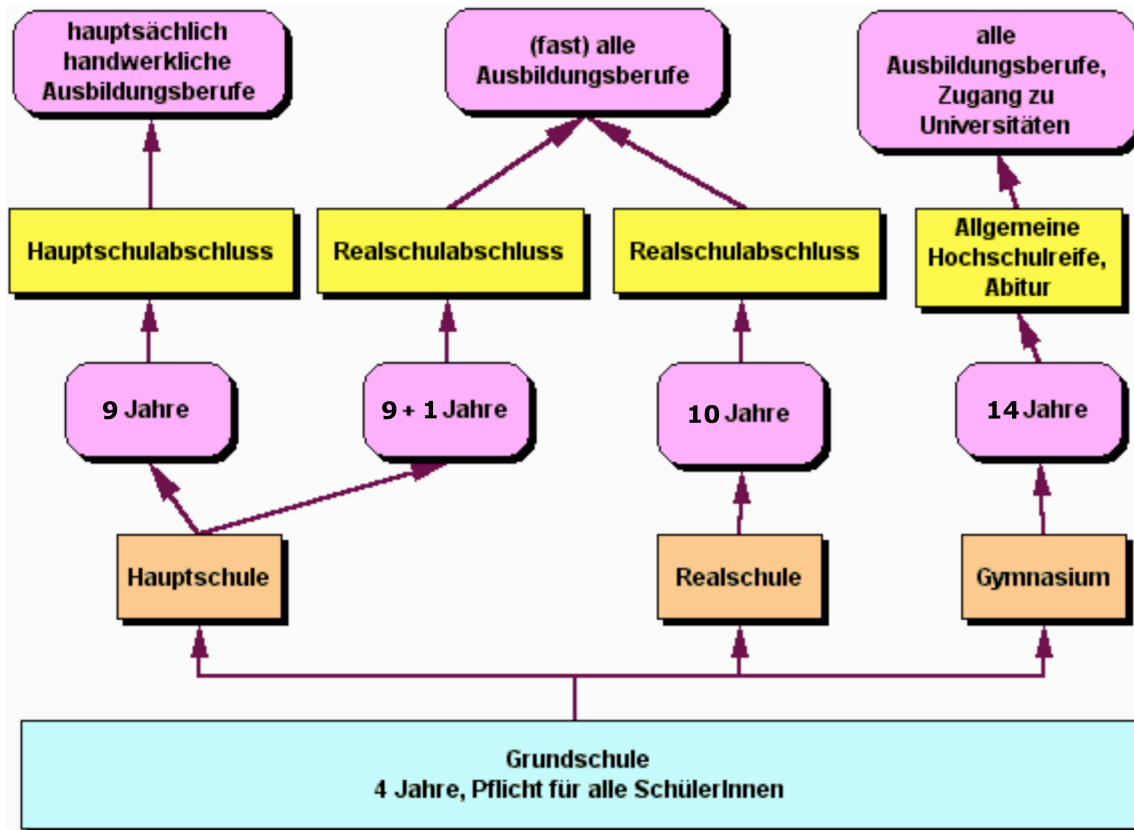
hauptsächlich handwerkliche Ausbildungsberufe

(fast) alle Ausbildungsberufe

alle Ausbildungsberufe, Zugang zu Universitäten

Hauptschulabschluss

Realschulabschluss

Realschulabschluss

Allgemeine Hochschulreife, Abitur

9 Jahre

9 + 1 Jahre

10 Jahre

14 Jahre

Hauptschule

Realschule

Gymnasium

Grundschule
4 Jahre, Pflicht für alle SchülerInnen